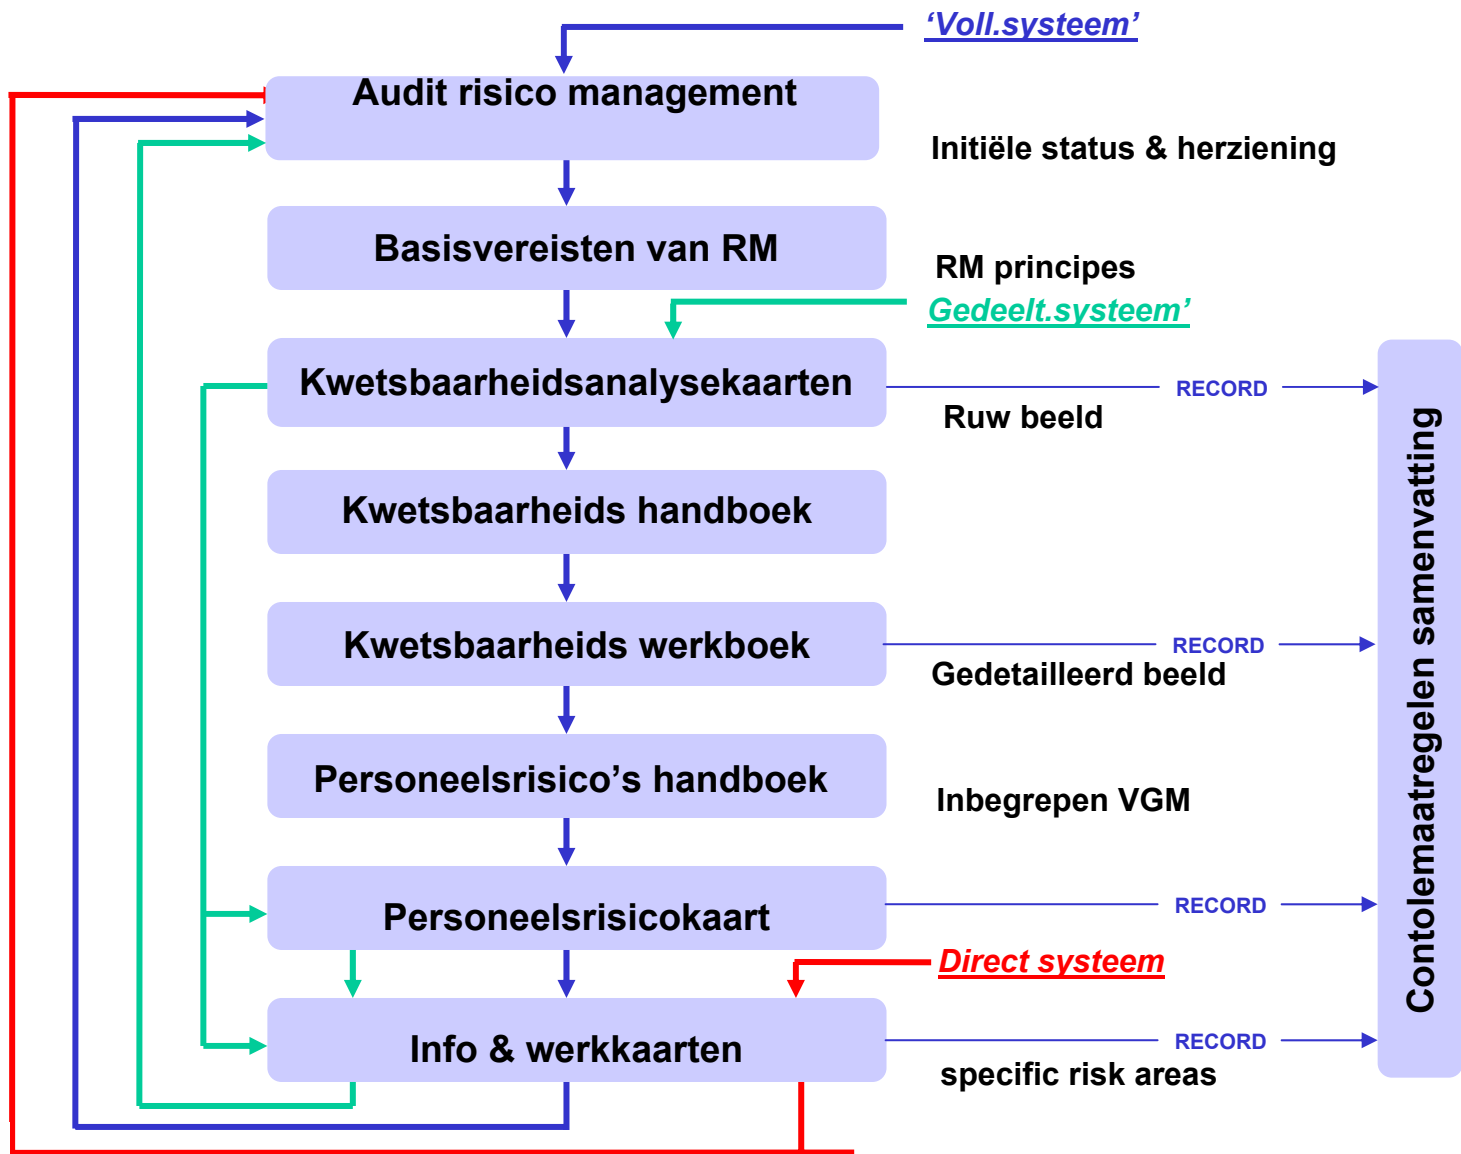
‘Voll.systeem’

Audit risico management

Initiële status & herziening

Basisvereisten van RM

RM principes

Gedeelt.systeem’

Kwetsbaarheidsanalysekaarten

RECORD

Ruw beeld

Kwetsbaarheids handboek

Kwetsbaarheids werkboek

RECORD

Gedetailleerd beeld

Personeelsrisico’s handboek

Inbegrepen VGM

Personeelsrisicokaart

RECORD

Direct systeem

Info & werkkaarten

RECORD

specific risk areas

Contolemaatregelen samenvatting